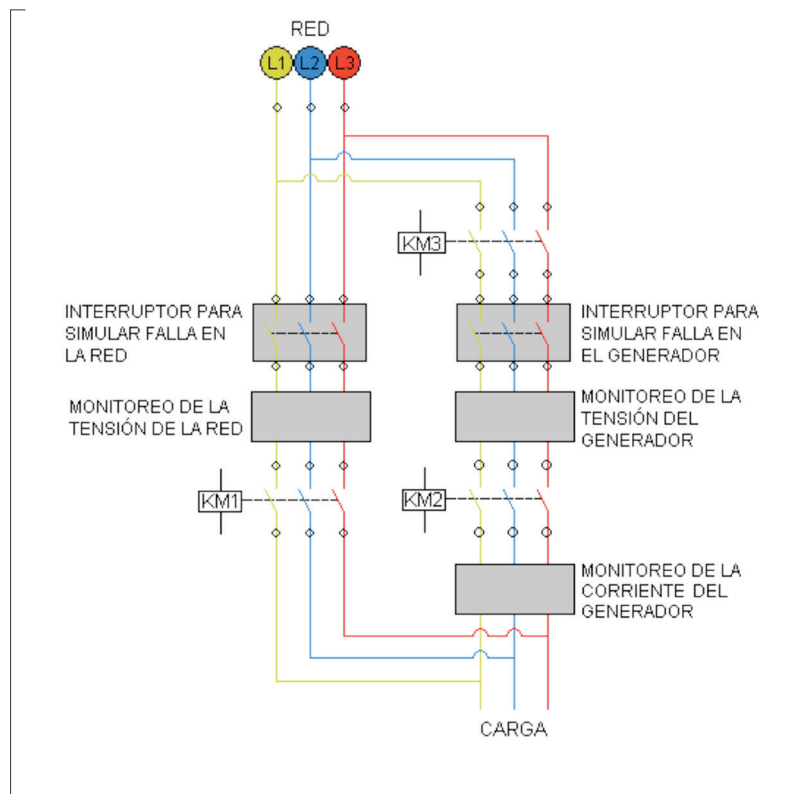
RED

L1 L2 L3

KM3

INTERRUPTOR PARA SIMULAR FALLA EN LA RED

INTERRUPTOR PARA SIMULAR FALLA EN EL GENERADOR

MONITOREO DE LA TENSIÓN DE LA RED

MONITOREO DE LA TENSIÓN DEL GENERADOR

KM1

KM2

MONITOREO DE LA CORRIENTE DEL GENERADOR

CARGA